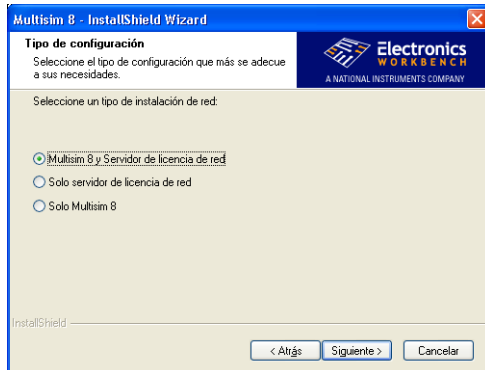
Multisim 8 - InstallShield Wizard

Tipo de configuración

Seleccione el tipo de configuración que más se adecue a sus necesidades.

Electronics WORKBENCH

A NATIONAL INSTRUMENTS COMPANY

Seleccione un tipo de instalación de red:

Multisim 8 y Servidor de licencia de red

Solo servidor de licencia de red

Solo Multisim 8

InstallShield

< Atrás

Siguiente >

Cancelar